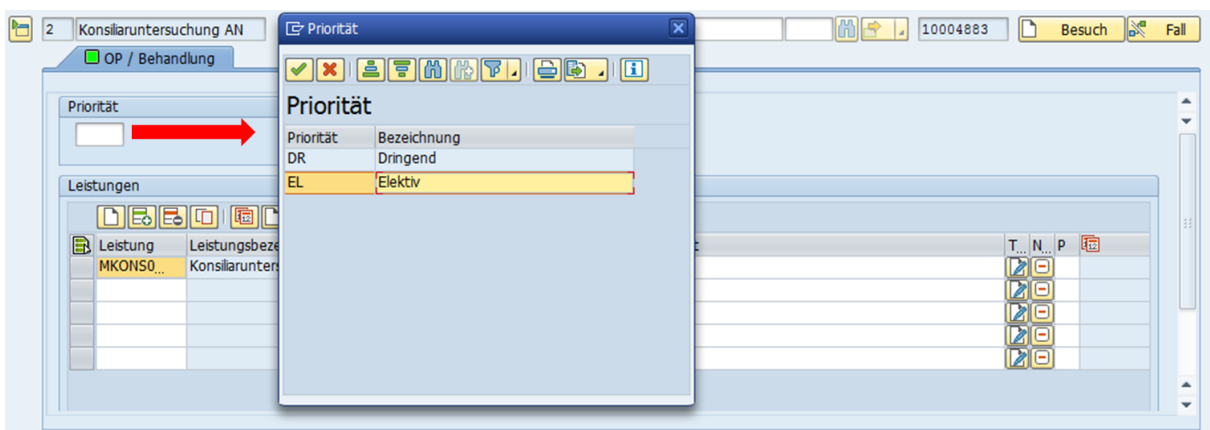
2 Konsiliaruntersuchung AN

10004883 Besuch Fall

OP / Behandlung

Priorität

Leistungen

| Leistung | Leistungsbeze | T... | N... | P |
|---|---|---|---|---|
| MKONS0... | Konsiliarunters | | | |

Priorität

Priorität

| Priorität | Bezeichnung |
|---|---|
| DR | Dringend |
| EL | Elektiv |